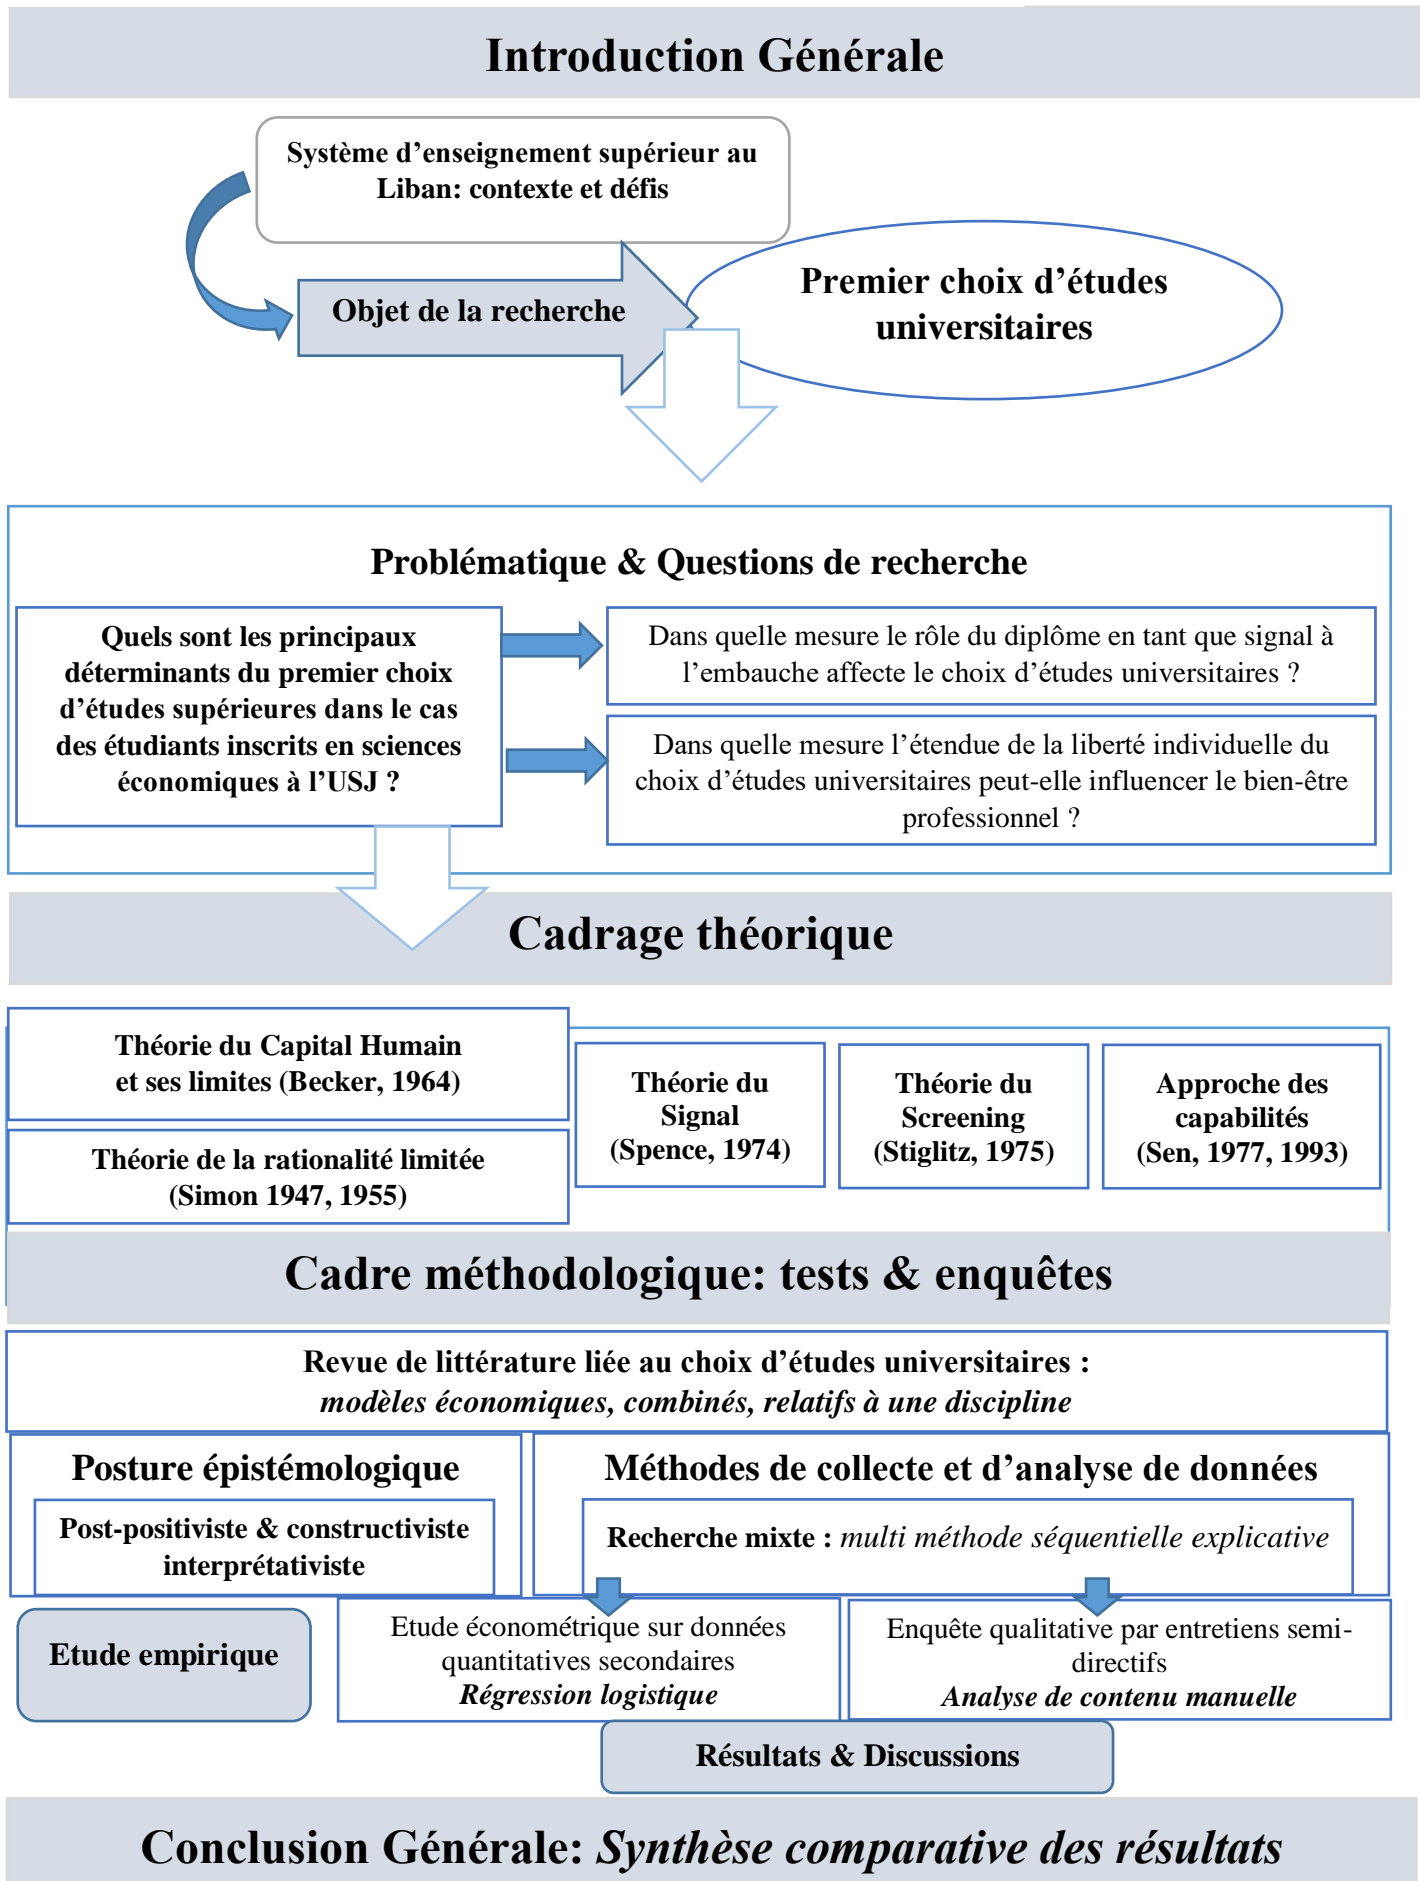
Introduction Générale

Système d'enseignement supérieur au Liban: contexte et défis

Objet de la recherche

Premier choix d'études universitaires

Problématique & Questions de recherche

Quels sont les principaux déterminants du premier choix d'études supérieures dans le cas des étudiants inscrits en sciences économiques à l'USJ ?

Dans quelle mesure le rôle du diplôme en tant que signal à l'embauche affecte le choix d'études universitaires ?

Dans quelle mesure l'étendue de la liberté individuelle du choix d'études universitaires peut-elle influencer le bien-être professionnel ?

Cadrage théorique

Théorie du Capital Humain et ses limites (Becker, 1964)

Théorie de la rationalité limitée (Simon 1947, 1955)

Théorie du Signal (Spence, 1974)

Théorie du Screening (Stiglitz, 1975)

Approche des capabilités (Sen, 1977, 1993)

Cadre méthodologique: tests & enquêtes

Revue de littérature liée au choix d'études universitaires :
*modèles économiques, combinés, relatifs à une discipline*

Posture épistémologique

Post-positiviste & constructiviste interprétativiste

Méthodes de collecte et d'analyse de données

Recherche mixte : *multi méthode séquentielle explicative*

Etude empirique

Etude économétrique sur données quantitatives secondaires
*Régression logistique*

Enquête qualitative par entretiens semi-directifs
*Analyse de contenu manuelle*

Résultats & Discussions

Conclusion Générale: *Synthèse comparative des résultats*